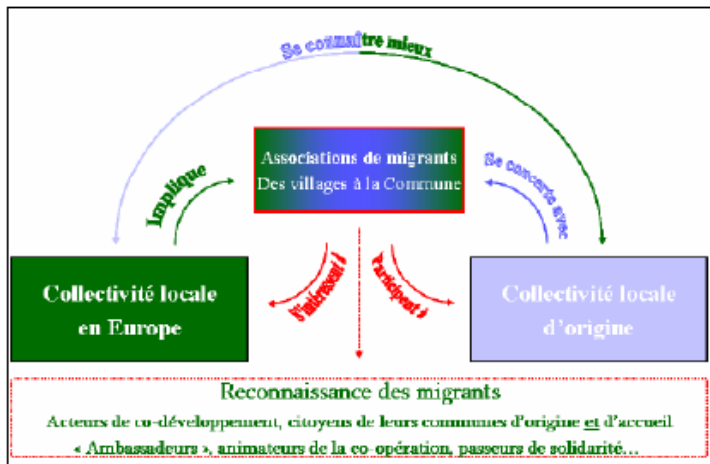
Se connaître mieux

Associations de migrants
Des villages à la Commune

Implique

Se concerte avec

Collectivité locale en Europe

S'intéresse à

Participent à

Collectivité locale d'origine

Reconnaissance des migrants
Acteurs de co-développement, citoyens de leurs communes d'origine et d'accueil
« Ambassadeurs », animateurs de la co-opération, passeurs de solidarité…